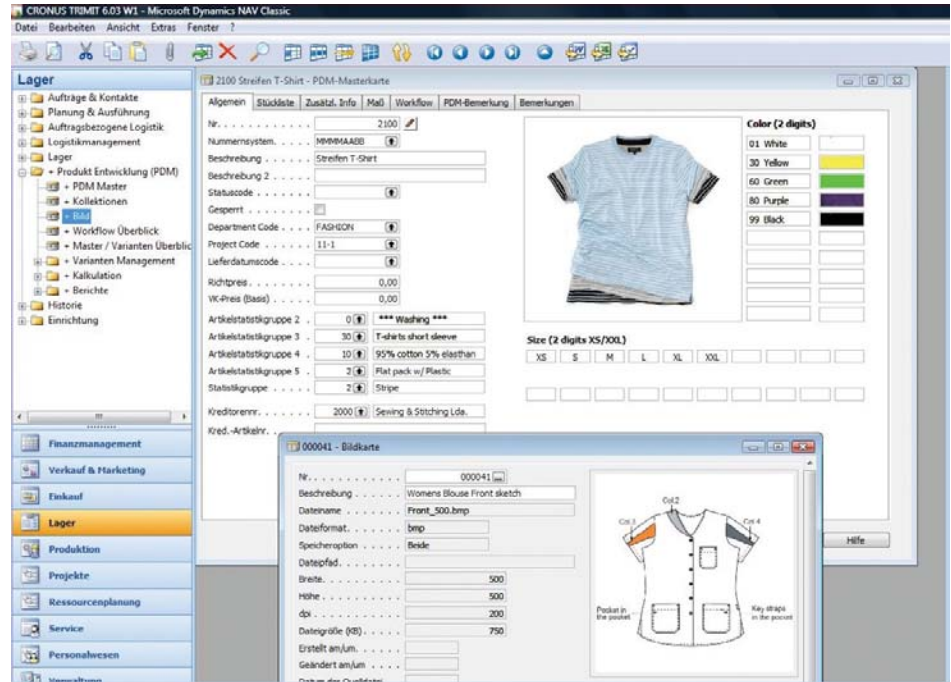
CRONUS TRIMIT 6.03 W1 - Microsoft Dynamics NAV Classic
Datei Bearbeiten Ansicht Extras Fenster ?

Lager
Aufträge & Kontakte
Planung & Ausführung
Auftragsbezogene Logistik
Logistikmanagement
Lager
+ Produkt Entwicklung (PDM)
+ PDM Master
+ Kollektionen
+ Bild
+ Workflow Überblick
+ Master / Varianten Überblic
+ Varianten Management
+ Kalkulation
+ Berichte
Historie
Einrichtung

Finanzmanagement
Verkauf & Marketing
Einkauf
Lager
Produktion
Projekte
Ressourcenplanung
Service
Personalwesen
Verwaltung

2100 Streifen T-Shirt - PDM-Masterkarte
Allgemein | Stückliste | Zusätzl. Info | Maß | Workflow | PDM-Bemerkung | Bemerkungen

Nr. 2100
Nummernsystem. MMMMAABB
Beschreibung Streifen T-Shirt
Beschreibung 2
Statuscode
Gesperrt
Department Code FASHION
Project Code 11-1
Lieferdatumscode
Richtpreis 0,00
VK-Preis (Basis) 0,00
Artikelstatistikgruppe 2 0 *** Washing ***
Artikelstatistikgruppe 3 30 T-shirts short sleeve
Artikelstatistikgruppe 4 10 95% cotton 5% elasthan
Artikelstatistikgruppe 5 2 Flat pack w/ Plastic
Statistikgruppe 2 Stripe
Kreditorennr. 2000 Sewing & Stitching Lda.
Kred.-Artikelnr.

Color (2 digits)
01 White
30 Yellow
60 Green
80 Purple
99 Black

Size (2 digits XS/XXL)
XS | S | M | L | XL | XXL

Hilfe

000041 - Bildkarte
Nr. 000041
Beschreibung Womens Blouse Front sketch
Dateiname Front_500.bmp
Dateiformat. bmp
Speicheroption Beide
Dateipfad.
Breite. 500
Höhe 500
dpi 200
Dateigröße (KB) 750
Erstellt am/um.
Geändert am/um
Datum der Quelldatei

Col 2
Col 3
Col 4
Pocket in the pocket
Key straps in the pocket